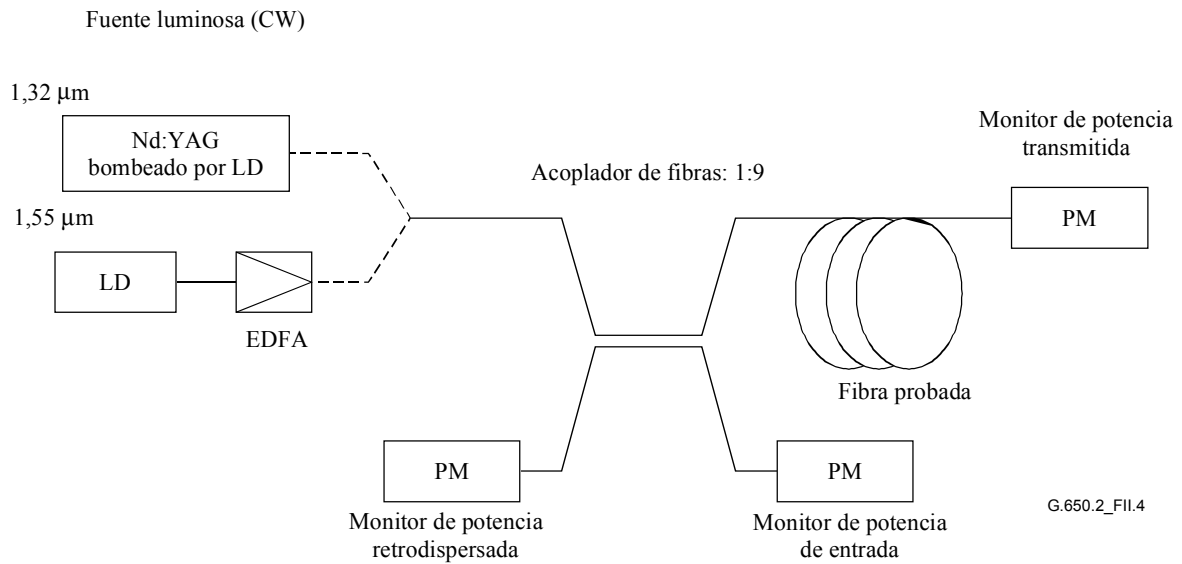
Fuente luminosa (CW)

1,32 μm

Nd:YAG bombeado por LD

1,55 μm

LD

EDFA

Acoplador de fibras: 1:9

Monitor de potencia transmitida

PM

Fibra probada

PM

Monitor de potencia retrodispersada

PM

Monitor de potencia de entrada

G.650.2_FII.4